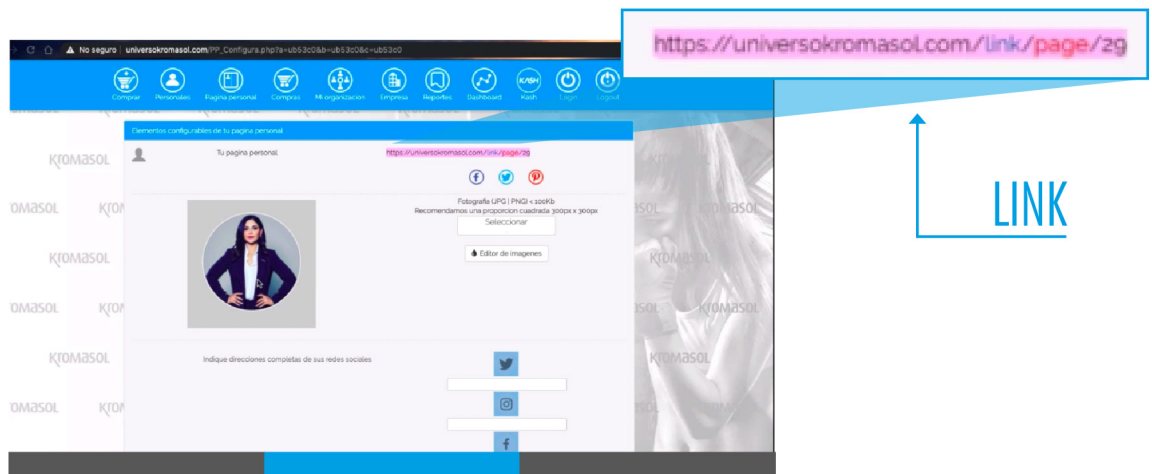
No seguro | universokromasol.com/PP_Configura.php?a=ub53c0&b=ub53c0&c=ub53c0

https://universokromasol.com/link/page/29

Comprar Personales Pagina personal Compras Mi organizacion Empresa Reportes Dashboard Kash Login Logout

Elementos configurables de tu pagina personal

Tu pagina personal: https://universokromasol.com/link/page/29

Fotografia (JPG | PNG) < 100Kb
Recomendamos una proporcion cuadrada 300px x 300px

Seleccionar

Editor de imagenes

Indique direcciones completas de sus redes sociales

LINK

KROMASOL